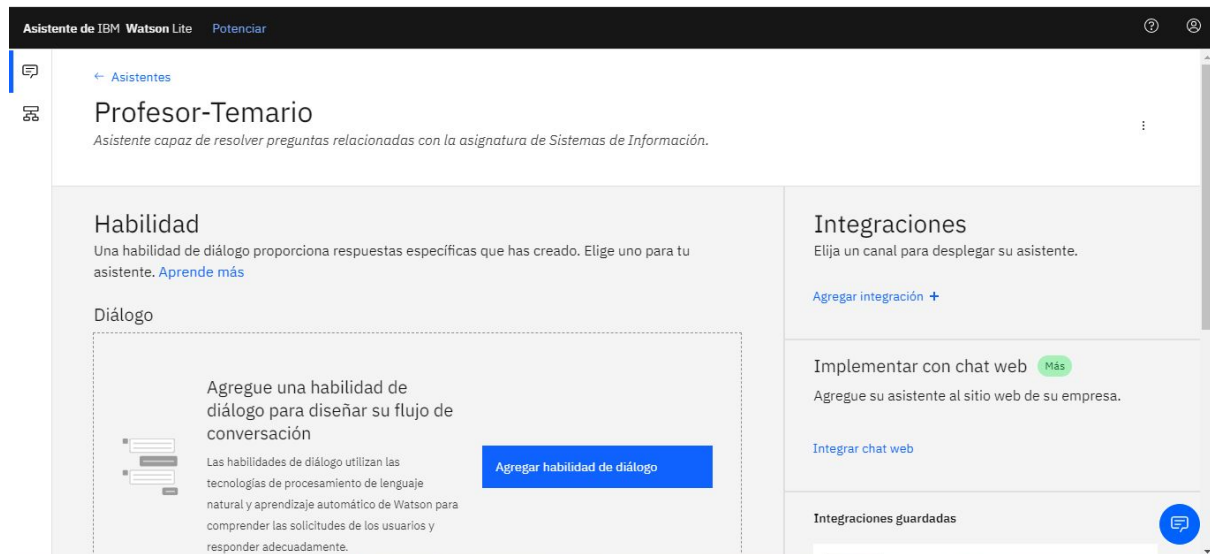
Asistente de IBM Watson Lite Potenciar

← Asistentes

Profesor-Temario

Asistente capaz de resolver preguntas relacionadas con la asignatura de Sistemas de Información.

Habilidad

Una habilidad de diálogo proporciona respuestas específicas que has creado. Elige uno para tu asistente. Aprende más

Diálogo

Agregue una habilidad de diálogo para diseñar su flujo de conversación

Las habilidades de diálogo utilizan las tecnologías de procesamiento de lenguaje natural y aprendizaje automático de Watson para comprender las solicitudes de los usuarios y responder adecuadamente.

Agregar habilidad de diálogo

Integraciones

Elija un canal para desplegar su asistente.

Agregar integración +

Implementar con chat web Más

Agregue su asistente al sitio web de su empresa.

Integrar chat web

Integraciones guardadas